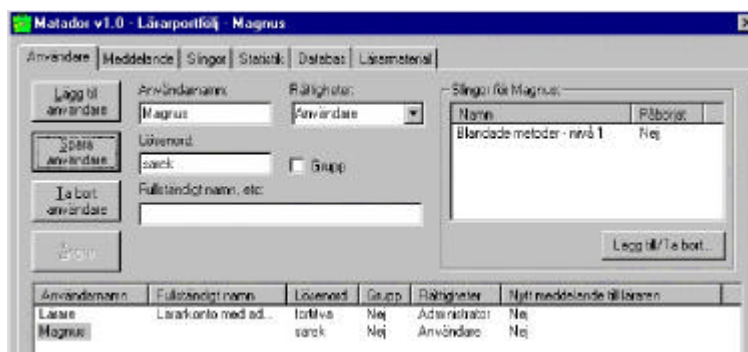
Matador v1.0 - Lärarportfölj - Magnus

Användare | Meddelande | Slingor | Statistik | Databas | Läromaterial

Lägg till användare

Spara användare

Ta bort användare

Ångra

Användarnamn:
Magnus

Rättigheter:
Användare

Lösenord:
sarek

Grupp

Fullständigt namn, etc:

Slingor för Magnus:

| Namn | Påbörjat |
|---|---|
| Blandade metoder - nivå 1 | Nej |

Lägg till/Ta bort...

| Användarnamn | Fullständigt namn | Lösenord | Grupp | Rättigheter | Nytt meddelande till läraren |
|---|---|---|---|---|---|
| Larare | Lärarkonto med ad... | tortiva | Nej | Administrator | Nej |
| Magnus | | sarek | Nej | Användare | Nej |